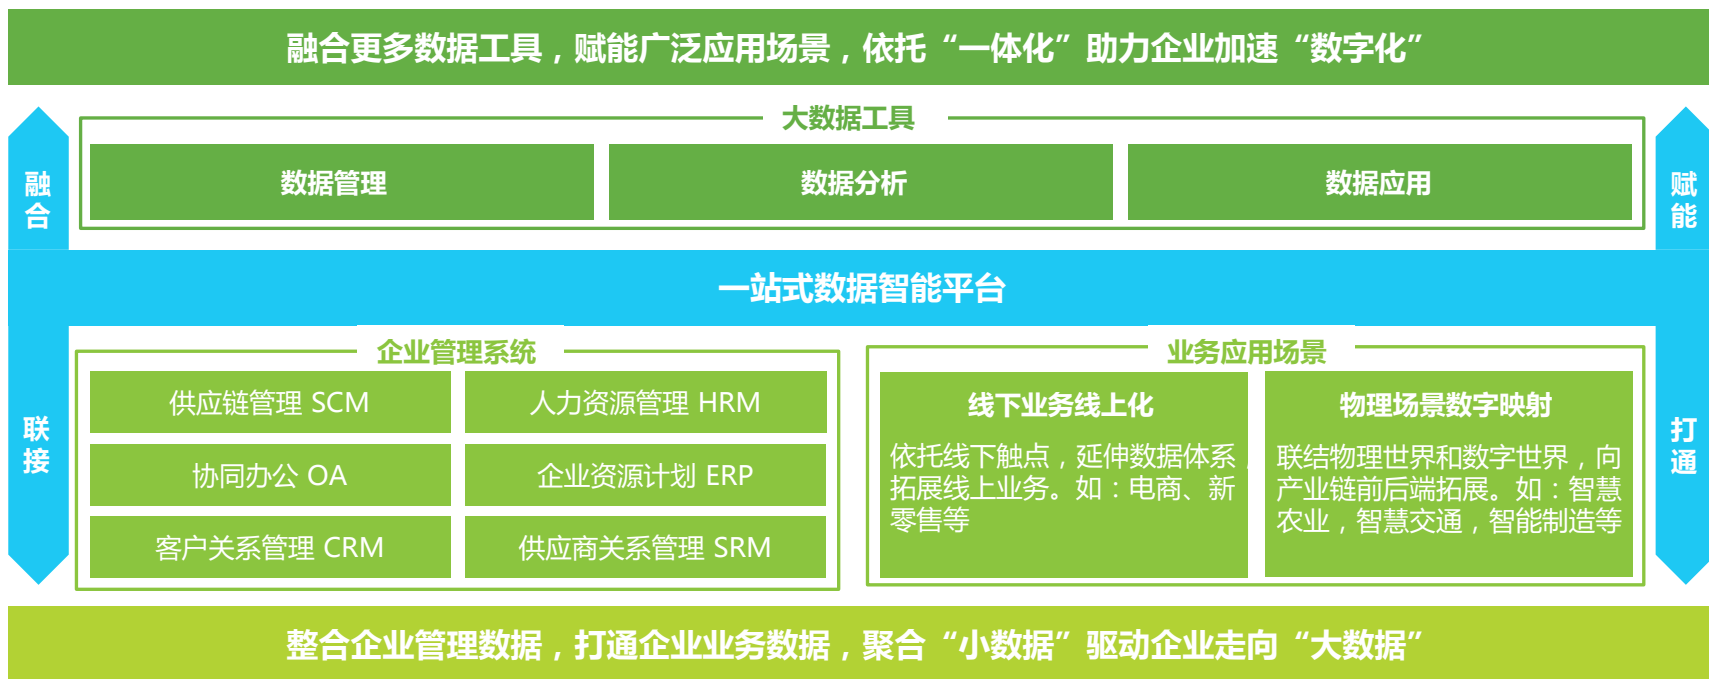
融合更多数据工具，赋能广泛应用场景，依托“一体化”助力企业加速“数字化”

融合

大数据工具

数据管理

数据分析

数据应用

赋能

一站式数据智能平台

联接

企业管理系统

| 供应链管理 SCM | 人力资源管理 HRM |
|---|---|
| 协同办公 OA | 企业资源计划 ERP |
| 客户关系管理 CRM | 供应商关系管理 SRM |

业务应用场景

线下业务线上化

依托线下触点，延伸数据体系，拓展线上业务。如：电商、新零售等

物理场景数字映射

联结物理世界和数字世界，向产业链前后端拓展。如：智慧农业，智慧交通，智能制造等

打通

整合企业管理数据，打通企业业务数据，聚合“小数据”驱动企业走向“大数据”